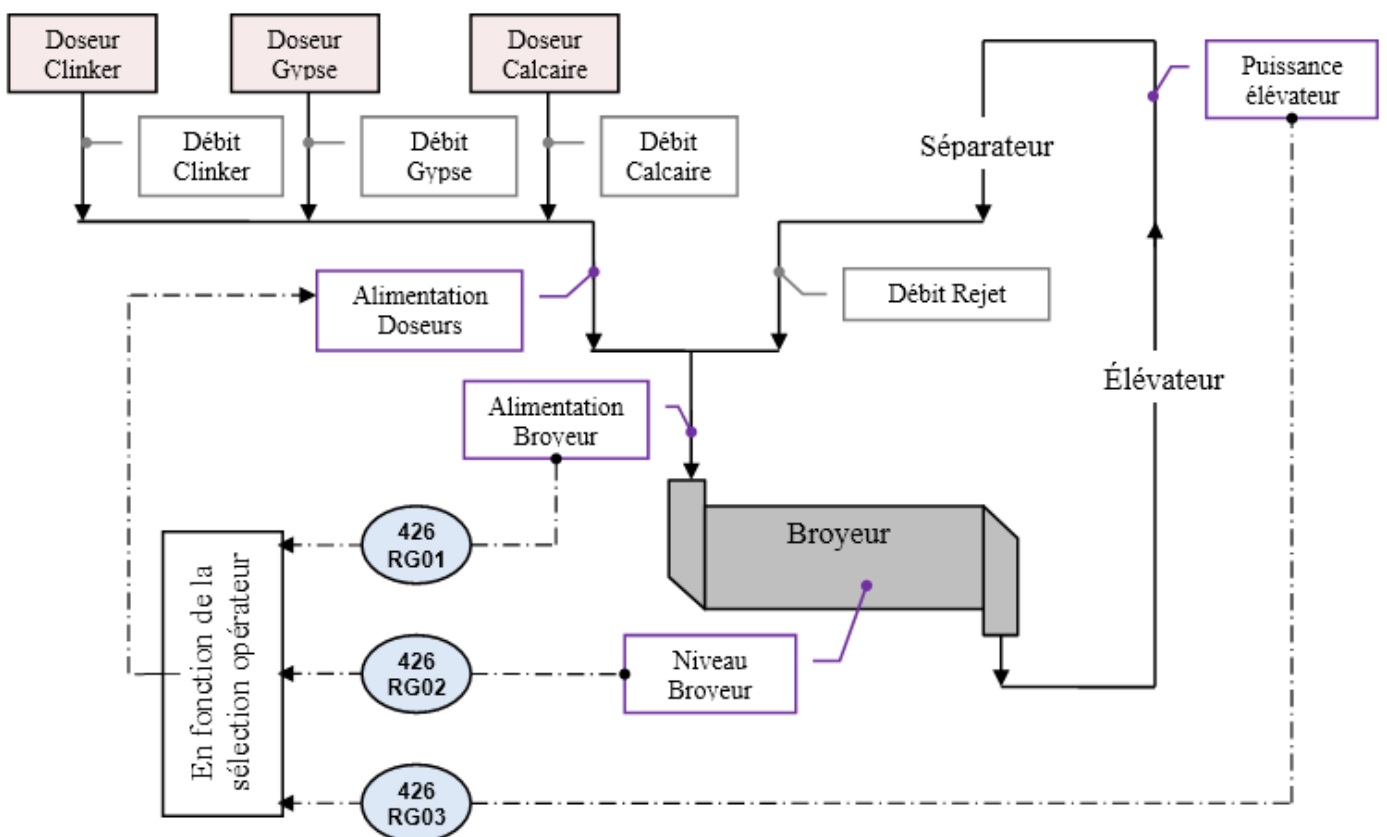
Doseur Clinker

Doseur Gypse

Doseur Calcaire

Puissance élévateur

Débit Clinker

Débit Gypse

Débit Calcaire

Séparateur

Alimentation Doseurs

Débit Rejet

Élévateur

Alimentation Broyeur

Broyeur

426 RG01

En fonction de la sélection opérateur

426 RG02

Niveau Broyeur

426 RG03